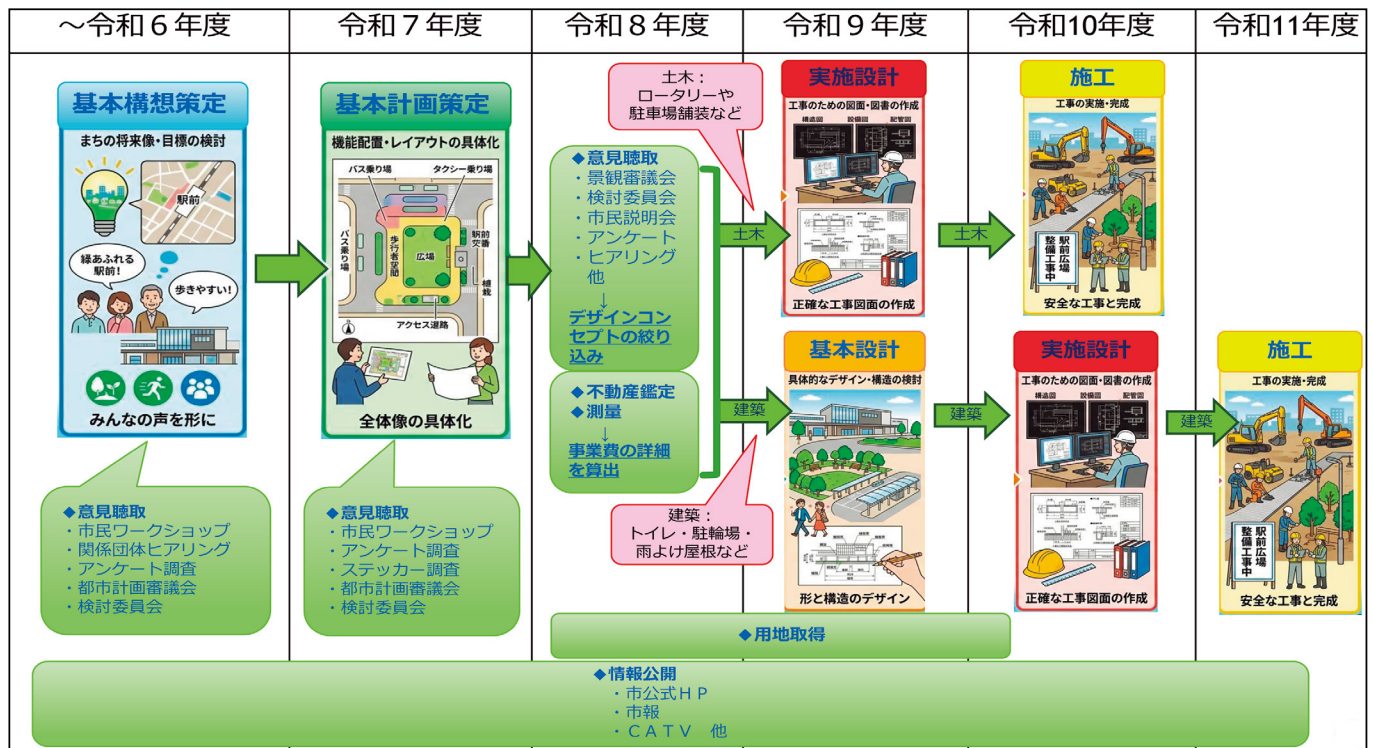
| ～令和６年度 | 令和７年度 | 令和８年度 | 令和９年度 | 令和10年度 | 令和11年度 |
|---|---|---|---|---|---|

基本構想策定
まちの将来像・目標の検討
駅前
緑あふれる駅前！
歩きやすい！
みんなの声を形に

◆意見聴取
・市民ワークショップ
・関係団体ヒアリング
・アンケート調査
・都市計画審議会
・検討委員会

基本計画策定
機能配置・レイアウトの具体化
バス乗り場
タクシー乗り場
バス乗り場
歩行者空間
広場
駅前交番
植栽
アクセス道路
全体像の具体化

◆意見聴取
・市民ワークショップ
・アンケート調査
・ステッカー調査
・都市計画審議会
・検討委員会

◆意見聴取
・景観審議会
・検討委員会
・市民説明会
・アンケート
・ヒアリング他
↓
デザインコンセプトの絞り込み

◆不動産鑑定
◆測量
↓
事業費の詳細を算出

土木：
ロータリーや
駐車場舗装など

建築：
トイレ・駐輪場・
雨よけ屋根など

土木
建築

実施設計
工事のための図面・図書の作成
構造図
設備図
配管図
正確な工事図面の作成

基本設計
具体的なデザイン・構造の検討
形と構造のデザイン

土木
建築

施工
工事の実施・完成
駅前広場整備工事中
安全な工事と完成

実施設計
工事のための図面・図書の作成
構造図
設備図
配管図
正確な工事図面の作成

建築

施工
工事の実施・完成
駅前広場整備工事中
安全な工事と完成

◆用地取得

◆情報公開
・市公式ＨＰ
・市報
・ＣＡＴＶ　他